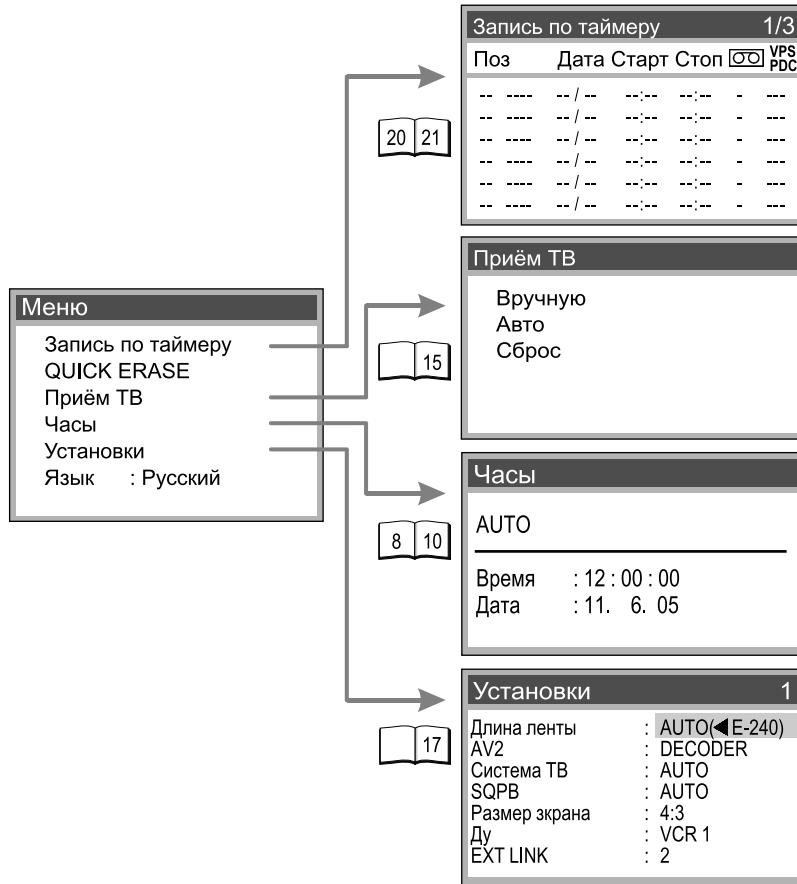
Меню
Запись по таймеру
QUICK ERASE
Приём ТВ
Часы
Установки
Язык : Русский

Запись по таймеру 1/3

| Поз | | Дата | Старт | Стоп | ⊡ | VPS PDC |
|---|---|---|---|---|---|---|
| -- | ---- | -- / -- | --:-- | --:-- | - | --- |
| -- | ---- | -- / -- | --:-- | --:-- | - | --- |
| -- | ---- | -- / -- | --:-- | --:-- | - | --- |
| -- | ---- | -- / -- | --:-- | --:-- | - | --- |
| -- | ---- | -- / -- | --:-- | --:-- | - | --- |
| -- | ---- | -- / -- | --:-- | --:-- | - | --- |

20 21

Приём ТВ
Вручную
Авто
Сброс

15

Часы
AUTO
Время : 12 : 00 : 00
Дата : 11. 6. 05

8 10

Установки 1
Длина ленты : AUTO(◀E-240)
AV2 : DECODER
Система ТВ : AUTO
SQPB : AUTO
Размер зкрана : 4:3
Ду : VCR 1
EXT LINK : 2

17